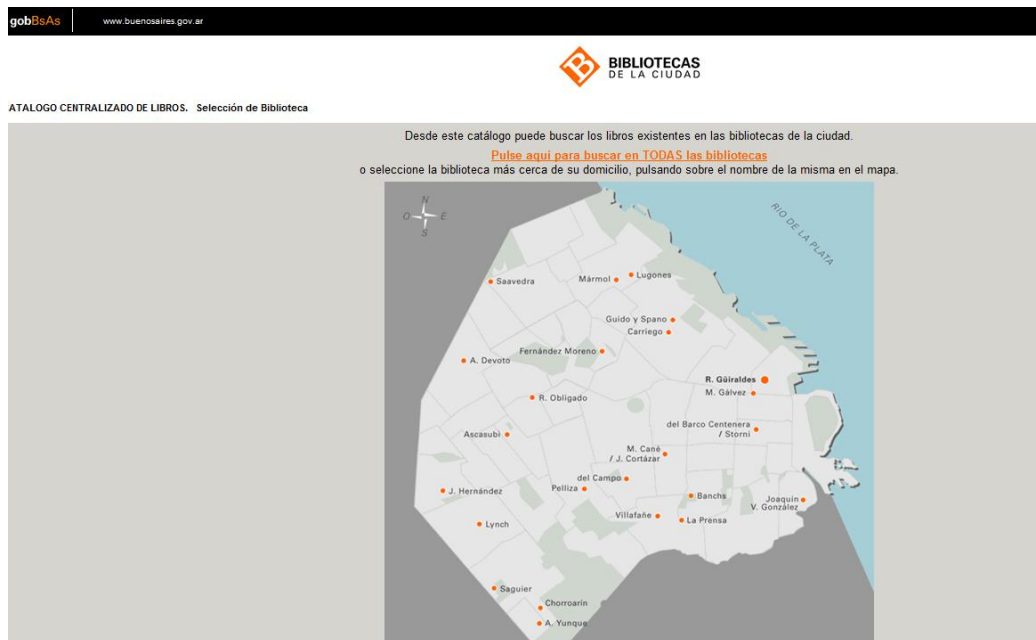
gobBsAs www.buenosaires.gov.ar

BIBLIOTECAS DE LA CIUDAD

ATALOGO CENTRALIZADO DE LIBROS. Selección de Biblioteca

Desde este catálogo puede buscar los libros existentes en las bibliotecas de la ciudad.

Pulse aquí para buscar en TODAS las bibliotecas

o seleccione la biblioteca más cerca de su domicilio, pulsando sobre el nombre de la misma en el mapa.

N
O E
S

RIO DE LA PLATA

Saavedra
Mármol
Lugones
Guido y Spano
Carriego
Fernández Moreno
A. Devoto
R. Güiraldes
M. Gálvez
R. Obligado
del Barco Centenera / Storni
Ascasubi
M. Cané / J. Cortázar
del Campo
Pelliza
J. Hernández
Banchs
Joaquín V. González
Villafañe
La Prensa
Lynch
Saguier
Chorroarín
A. Yunque